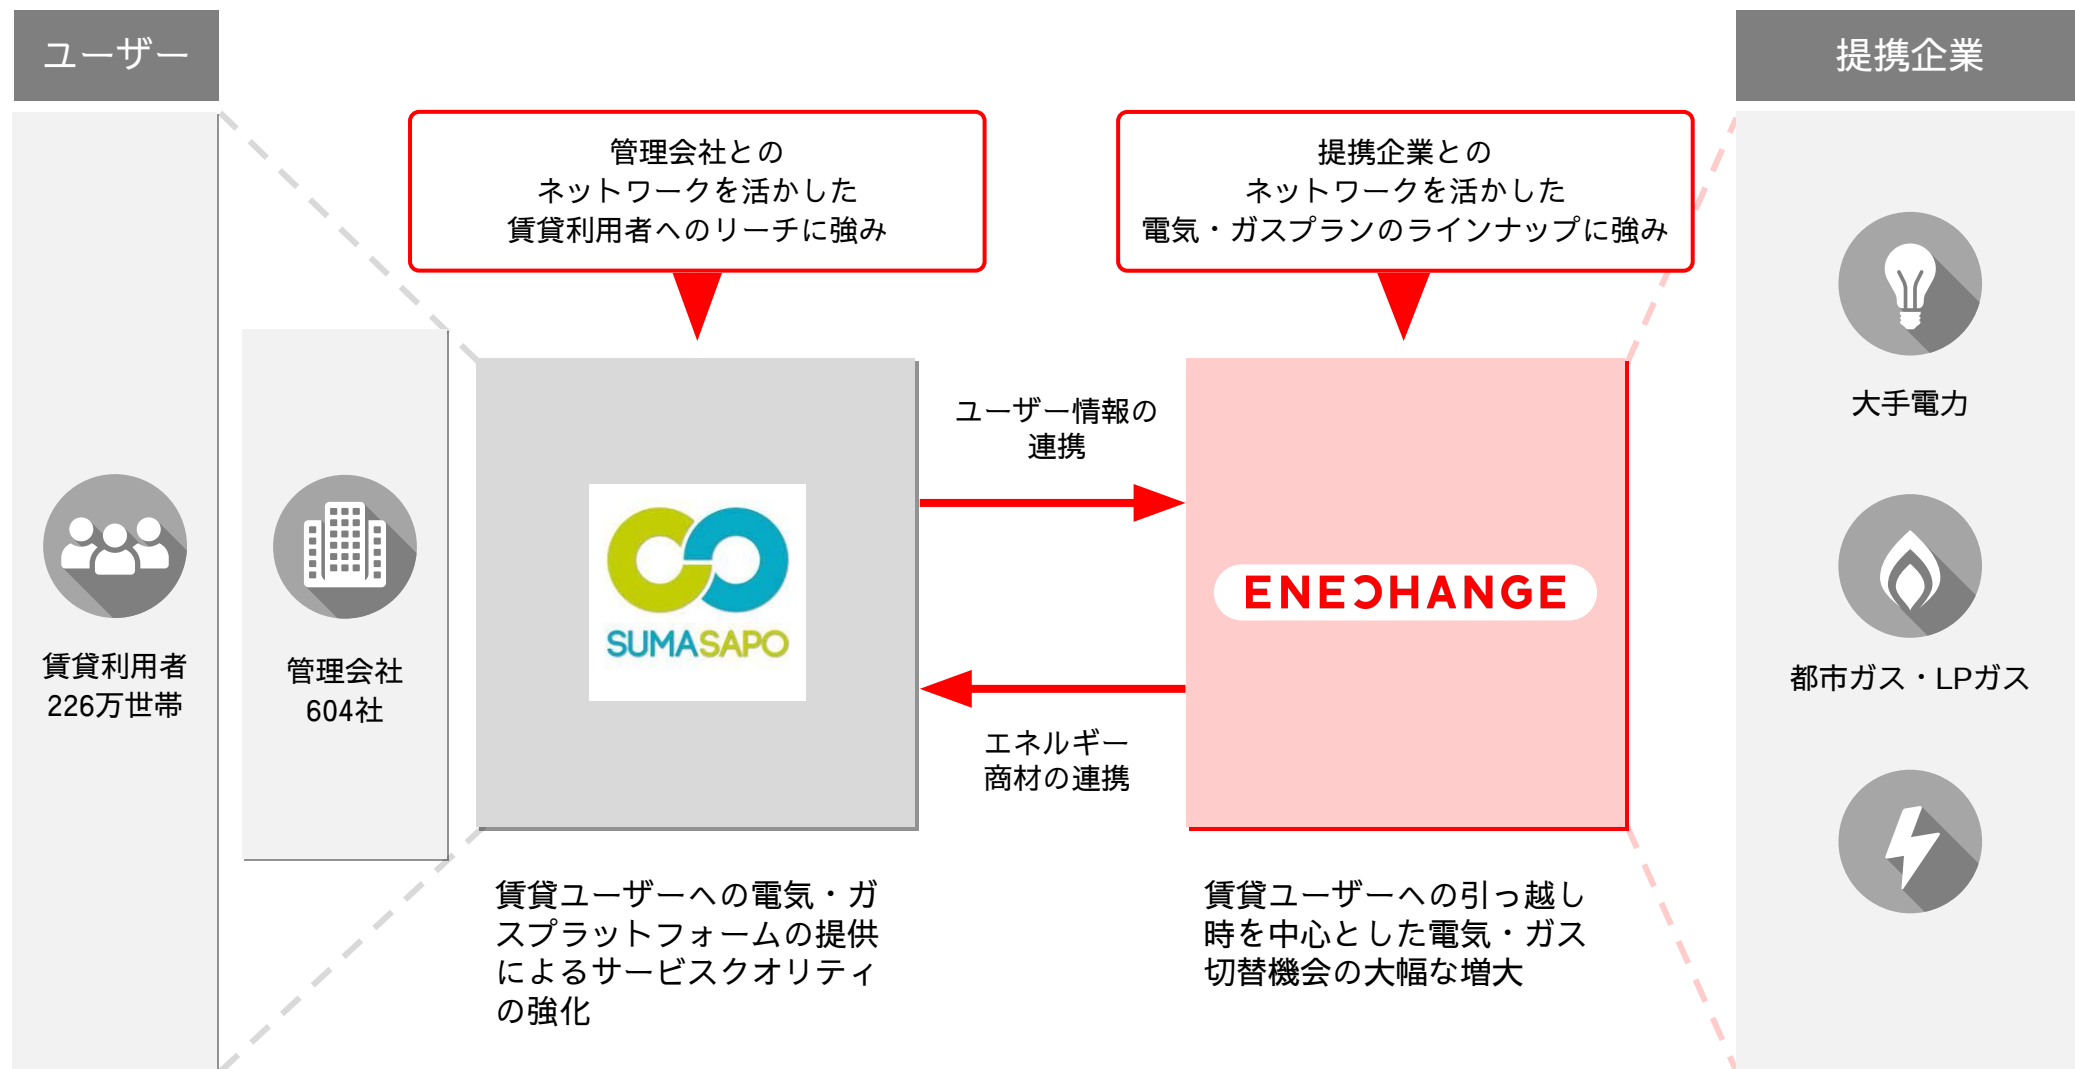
ユーザー

提携企業

管理会社との
ネットワークを活かした
賃貸利用者へのリーチに強み

提携企業との
ネットワークを活かした
電気・ガスプランのラインナップに強み

大手電力

賃貸利用者
226万世帯

管理会社
604社

SUMASAPO

ユーザー情報の
連携

ENECHANGE

都市ガス・LPガス

エネルギー
商材の連携

賃貸ユーザーへの電気・ガスプラットフォームの提供によるサービスクオリティの強化

賃貸ユーザーへの引っ越し時を中心とした電気・ガス切替機会の大幅な増大